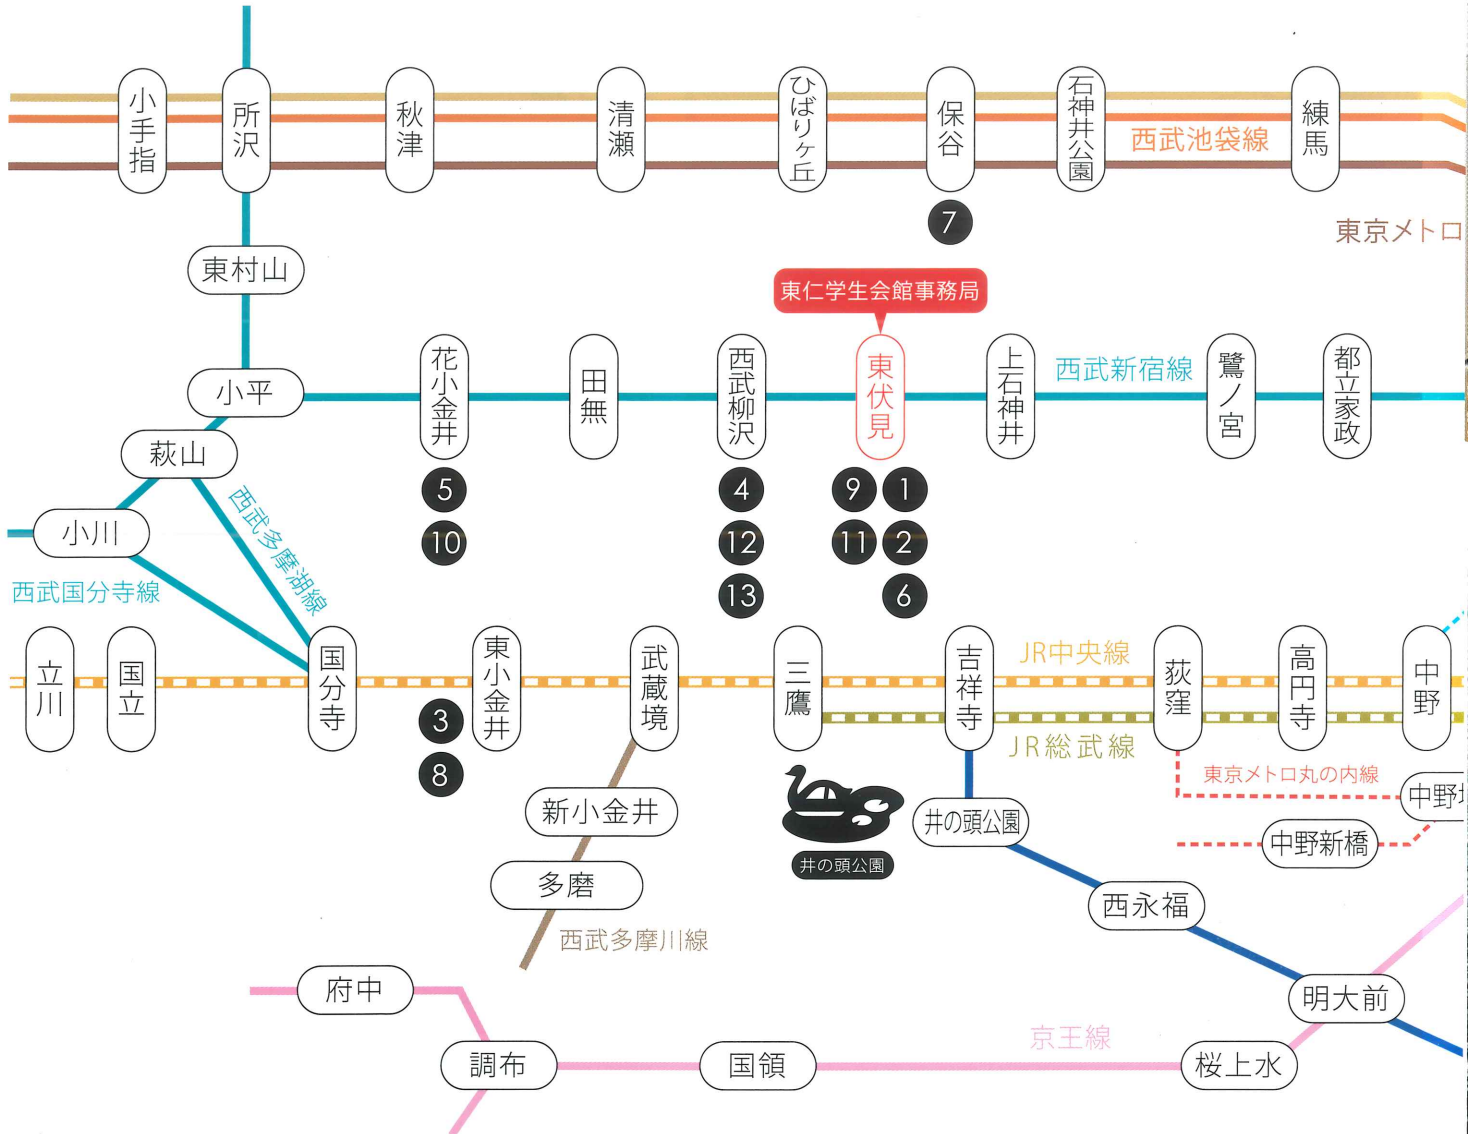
小手指 所沢 秋津 清瀬 ひばりヶ丘 保谷 石神井公園 西武池袋線 練馬

7

東京メトロ

東村山

東仁学生会館事務局

小平 花小金井 田無 西武柳沢 東伏見 上石神井 西武新宿線 鷺ノ宮 都立家政

萩山

5 10 4 12 13 9 11 1 2 6

小川

西武多摩湖線

西武国分寺線

立川 国立 国分寺 東小金井 武蔵境 三鷹 吉祥寺 JR中央線 荻窪 高円寺 中野

3 8

JR総武線

東京メトロ丸の内線

中野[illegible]

新小金井

井の頭公園

井の頭公園

中野新橋

多磨

西永福

西武多摩川線

府中

明大前

京王線

調布 国領 桜上水